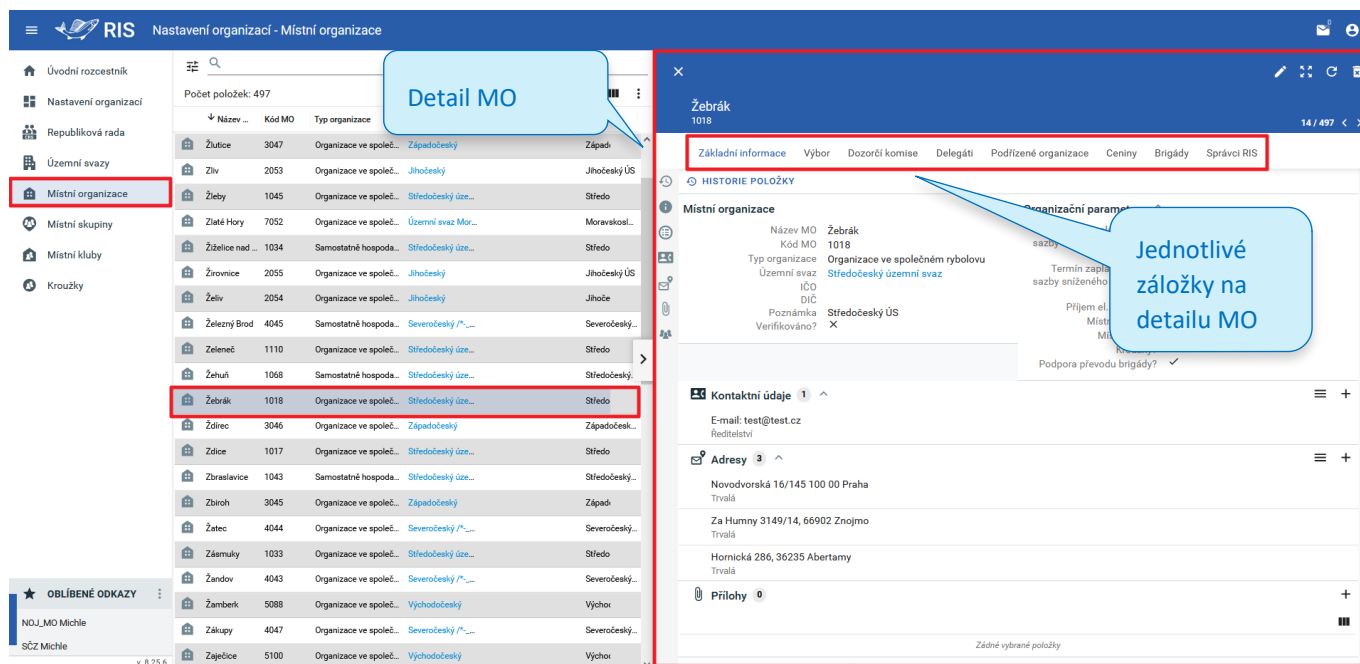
RIS Nastavení organizací - Místní organizace

Úvodní rozcestník
Nastavení organizací
Republiková rada
Územní svazy
Místní organizace
Místní skupiny
Místní kluby
Kroužky

OBLÍBENÉ ODKAZY
NOJ_MO Michle
SČZ Michle
v 8.25.6

Počet položek: 497

Detail MO

| | Název ... | Kód MO | Typ organizace | | |
|---|---|---|---|---|---|
| | Žlutice | 3047 | Organizace ve společ... | Západočeský | Západ |
| | Zliv | 2053 | Organizace ve společ... | Jihočeský | Jihočeský ÚS |
| | Žleby | 1045 | Organizace ve společ... | Středočeský úze... | Středo |
| | Zlaté Hory | 7052 | Organizace ve společ... | Územní svaz Mor... | Moravskosl |
| | Žiželice nad ... | 1034 | Samostatně hospoda... | Středočeský úze... | Středo |
| | Žirovnice | 2055 | Organizace ve společ... | Jihočeský | Jihočeský ÚS |
| | Želiv | 2054 | Organizace ve společ... | Jihočeský | Jihoče |
| | Železný Brod | 4045 | Samostatně hospoda... | Severočeský /*-... | Severočeský |
| | Zeleneč | 1110 | Organizace ve společ... | Středočeský úze... | Středo |
| | Žehuň | 1068 | Samostatně hospoda... | Středočeský úze... | Středočeský |
| | Žebrák | 1018 | Organizace ve společ... | Středočeský úze... | Středo |
| | Ždírec | 3046 | Organizace ve společ... | Západočeský | Západočesk... |
| | Zdice | 1017 | Organizace ve společ... | Středočeský úze... | Středo |
| | Zbraslavice | 1043 | Samostatně hospoda... | Středočeský úze... | Středočesk... |
| | Zbiroh | 3045 | Organizace ve společ... | Západočeský | Západ |
| | Žatec | 4044 | Organizace ve společ... | Severočeský /*-... | Severočesk... |
| | Zásmuky | 1033 | Organizace ve společ... | Středočeský úze... | Středo |
| | Žandov | 4043 | Organizace ve společ... | Severočeský /*-... | Severočesk... |
| | Žamberk | 5088 | Organizace ve společ... | Východočeský | Výcho |
| | Zákupy | 4047 | Organizace ve společ... | Severočeský /*-... | Severočesk... |
| | Zaječice | 5100 | Organizace ve společ... | Východočeský | Výcho |

Žebrák
1018
14 / 497

Základní informace | Výbor | Dozorčí komise | Delegáti | Podřízené organizace | Ceniny | Brigády | Správci RIS

HISTORIE POLOŽKY

Místní organizace
Název MO Žebrák
Kód MO 1018
Typ organizace Organizace ve společném rybolovu
Územní svaz Středočeský územní svaz
IČO
DIČ
Poznámka Středočeský ÚS
Verifikováno? ✕

Organizační parametry
sazby
Termín zapla
sazby sníženého
Příjem el.
Místn
Mí
Podpora převodu brigády? ✓

Jednotlivé záložky na detailu MO

Kontaktní údaje 1
E-mail: test@test.cz
Ředitelství

Adresy 3
Novodvorská 16/145 100 00 Praha
Trvalá
Za Humny 3149/14, 66902 Znojmo
Trvalá
Hornická 286, 36235 Abertamy
Trvalá

Přílohy 0
Žádné vybrané položky